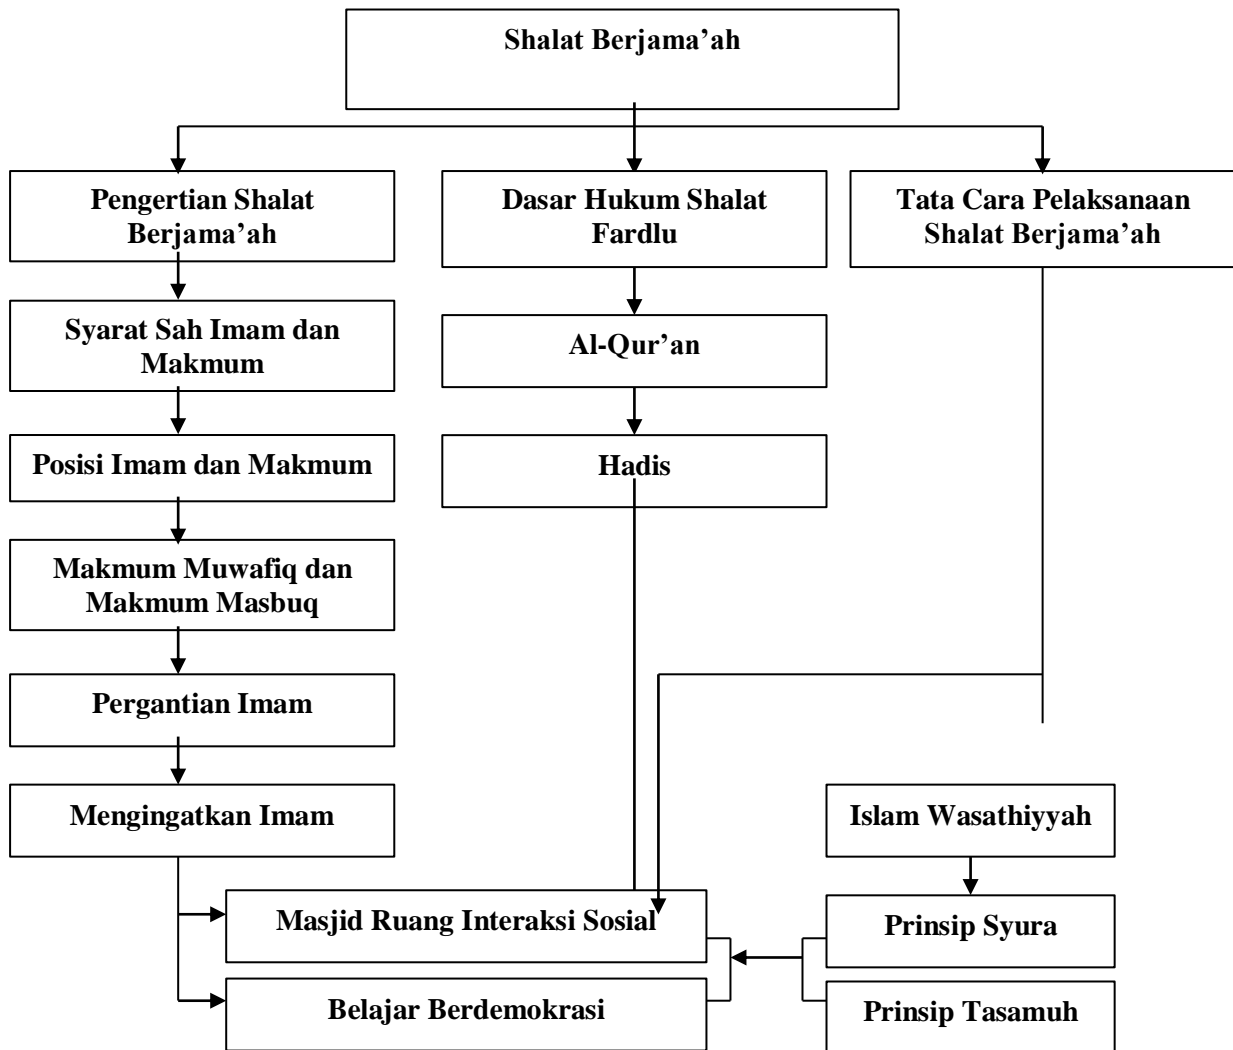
Shalat Berjama'ah

Pengertian Shalat Berjama'ah

Dasar Hukum Shalat Fardlu

Tata Cara Pelaksanaan Shalat Berjama'ah

Syarat Sah Imam dan Makmum

Al-Qur'an

Posisi Imam dan Makmum

Hadis

Makmum Muwafiq dan Makmum Masbuq

Pergantian Imam

Mengingatkan Imam

Islam Wasathiyyah

Masjid Ruang Interaksi Sosial

Prinsip Syura

Belajar Berdemokrasi

Prinsip Tasamuh